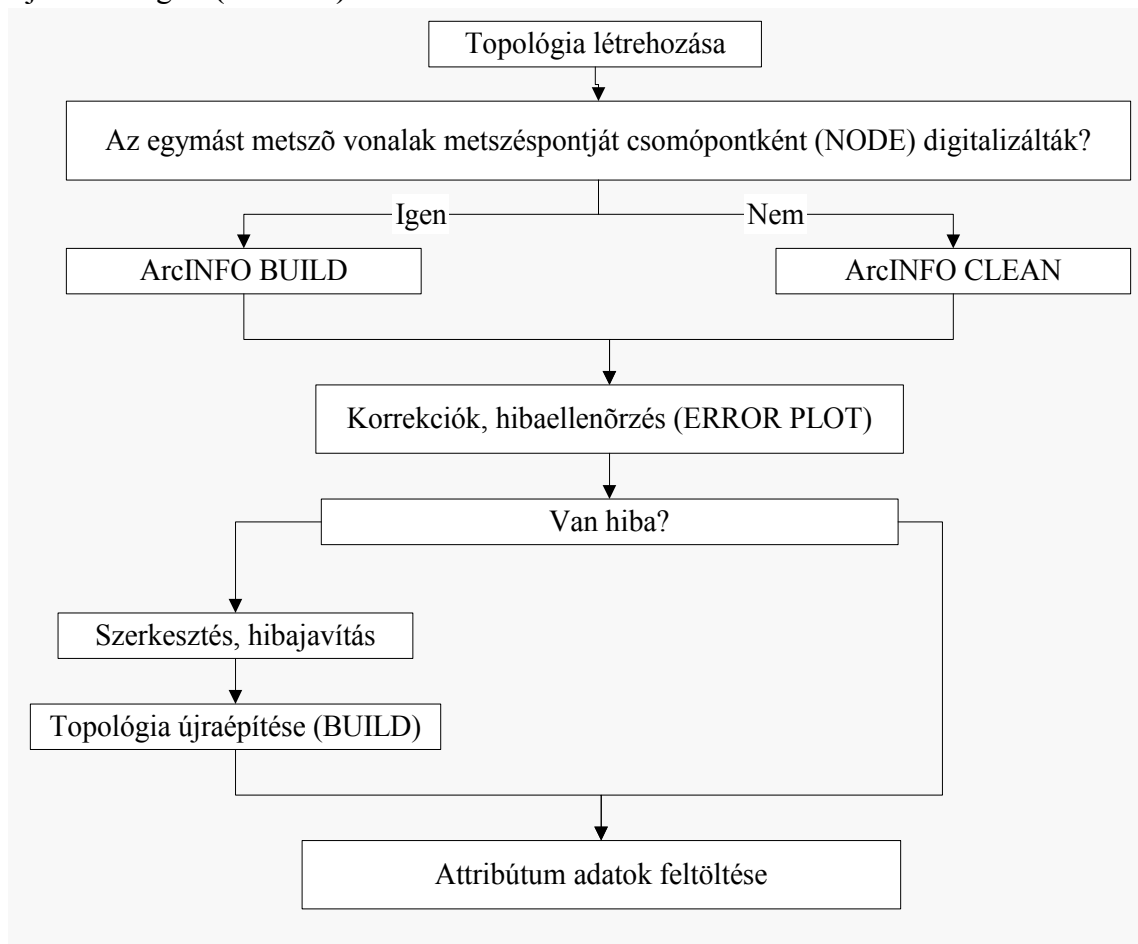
Topológia létrehozása

Az egymást metszõ vonalak metszéspontját csomópontként (NODE) digitalizálták?

Igen

Nem

ArcINFO BUILD

ArcINFO CLEAN

Korrekciók, hibaellenõrzés (ERROR PLOT)

Van hiba?

Szerkesztés, hibajavítás

Topológia újraépítése (BUILD)

Attribútum adatok feltöltése